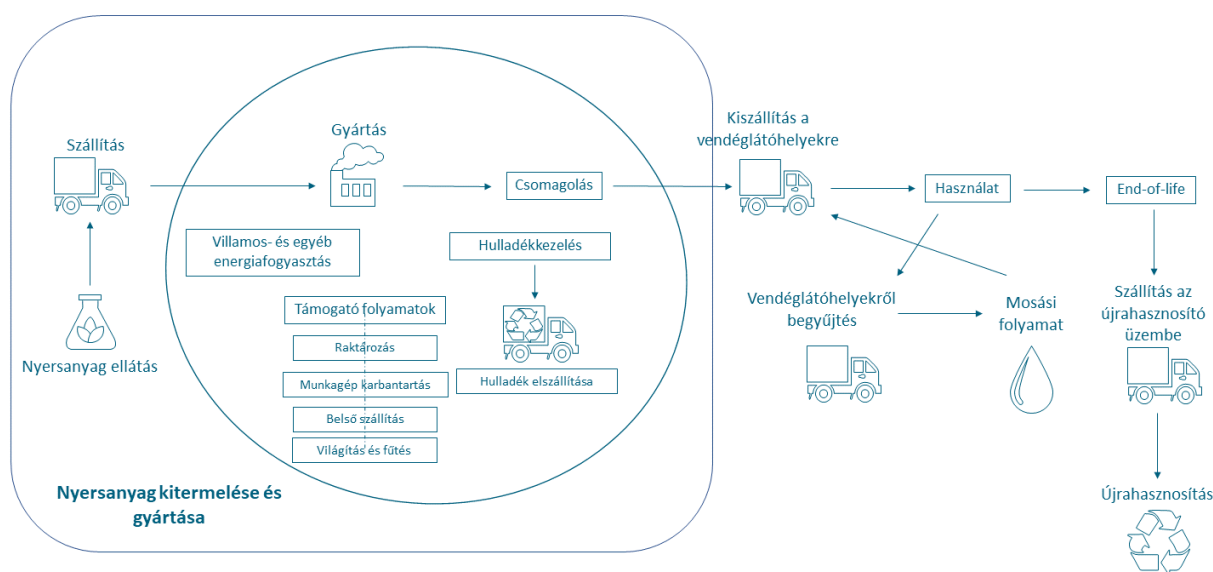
Szállítás

Gyártás

Csomagolás

Kiszállítás a vendéglátóhelyekre

Használat

End-of-life

Villamos- és egyéb energiafogyasztás

Hulladékkezelés

Támogató folyamatok

Raktározás

Munkagép karbantartás

Belső szállítás

Világítás és fűtés

Hulladék elszállítása

Nyersanyag ellátás

Vendéglátóhelyekről begyűjtés

Mosási folyamat

Szállítás az újrahasznosító üzembe

Újrahasznosítás

Nyersanyag kitermelése és gyártása